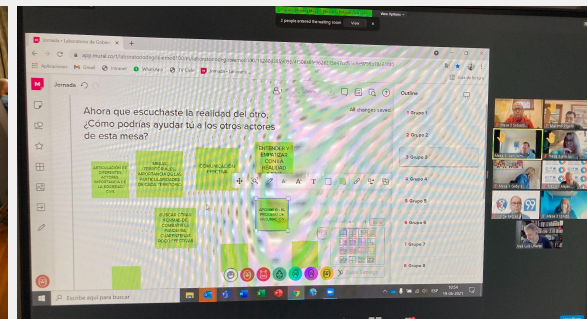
2 people entered the waiting room View View Options

Jornada • Laboratorio de Gober ×

Aplicaciones Gmail Infobae WhatsApp Mi Calle Jornada • Laborator

Jornada

Ahora que escuchaste la realidad del otro, ¿Cómo podrías ayudar tú a los otros actores de esta mesa?

All changes saved

Outline

1 Grupo 1

2 Grupo 2

3 Grupo 3

4 Grupo 4

5 Grupo 5

6 Grupo 6

7 Grupo 7

8 Grupo 8

ARTICULACIÓN DE DIFERENTES ACTORES, IMPORTANCIA DE LA SOCIEDAD CIVIL

MAYOR CONOCIMIENTO DE LA IMPORTANCIA DE LAS PARTICULARIDADES DE CADA TERRITORIO

COMUNICACIÓN EFECTIVA

ENTENDER Y EMPATIZAR CON LA REALIDAD

BUSCAR OTRAS FORMAS DE COMUNICAR - ROMPER LA COMUNICACIÓN - COMPETENCIA EFECTIVA

APOYANDO EL PROCESO DE MUTUO

Escribe aquí para buscar